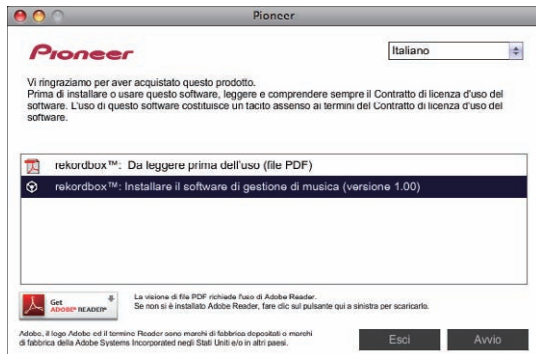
Pioneer

Pioneer

Italiano

Vi ringraziamo per aver acquistato questo prodotto.
Prima di installare o usare questo software, leggere e comprendere sempre il Contratto di licenza d'uso del software. L'uso di questo software costituisce un tacito assenso ai termini del Contratto di licenza d'uso del software.

rekordbox™: Da leggere prima dell'uso (file PDF)

rekordbox™: Installare il software di gestione di musica (versione 1.00)

Get ADOBE® READER®

La visione di file PDF richiede l'uso di Adobe Reader.
Se non si è installato Adobe Reader, fare clic sul pulsante qui a sinistra per scaricarlo.

Adobe, il logo Adobe ed il termine Reader sono marchi di fabbrica depositati o marchi di fabbrica della Adobe Systems Incorporated negli Stati Uniti e/o in altri paesi.

Esci

Avvio